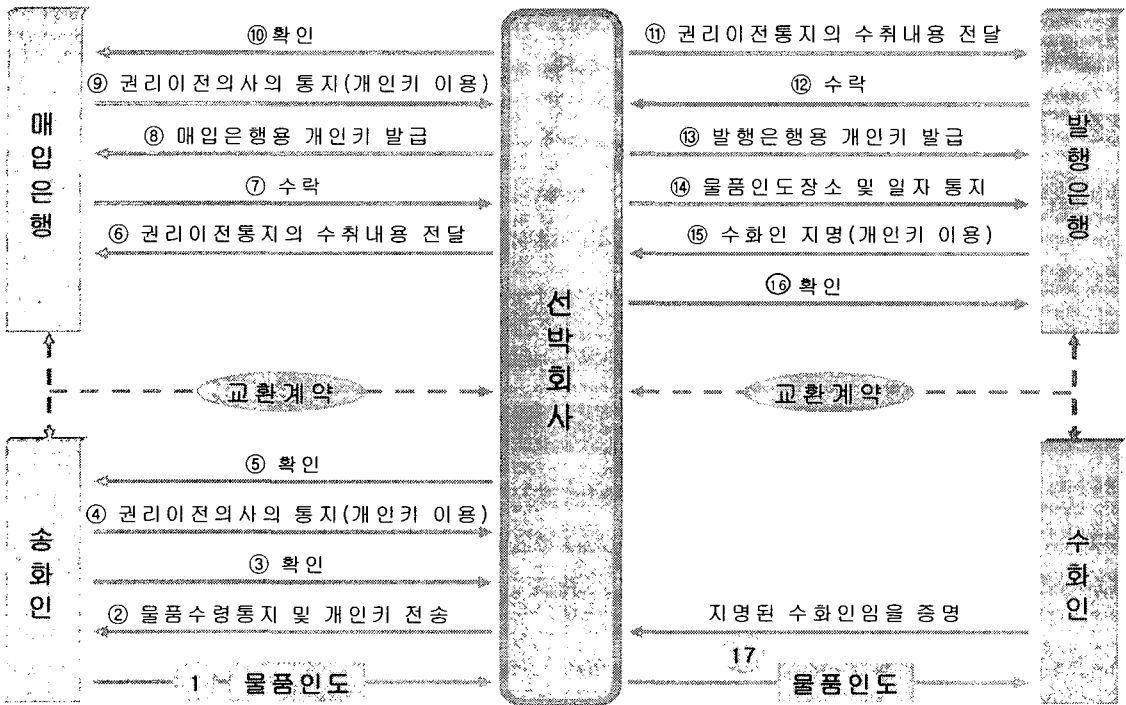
매입은행

⑩ 확인

⑨ 권리이전의사의 통지(개인키 이용)

⑧ 매입은행용 개인키 발급

⑦ 수락

⑥ 권리이전통지의 수취내용 전달

선박회사

⑪ 권리이전통지의 수취내용 전달

⑫ 수락

⑬ 발행은행용 개인키 발급

⑭ 물품인도장소 및 일자 통지

⑮ 수화인 지명(개인키 이용)

⑯ 확인

발행은행

교환계약

교환계약

송화인

⑤ 확인

④ 권리이전의사의 통지(개인키 이용)

③ 확인

② 물품수령통지 및 개인키 전송

1 물품인도

수화인

지명된 수화인임을 증명

17 물품인도